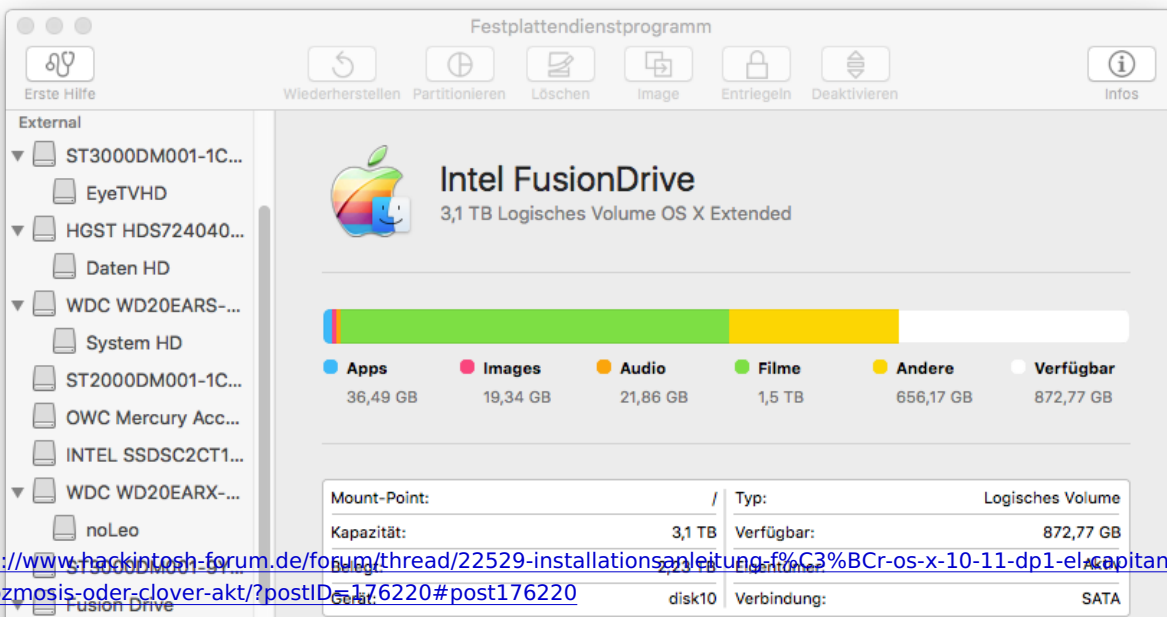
Festplattendienstprogramm

Erste Hilfe
Wiederherstellen
Partitionieren
Löschen
Image
Entriegeln
Deaktivieren
Infos

External
ST3000DM001-1C...
EyeTVHD
HGST HDS724040...
Daten HD
WDC WD20EARS-...
System HD
ST2000DM001-1C...
OWC Mercury Acc...
INTEL SSDSC2CT1...
WDC WD20EARX-...
noLeo
ST3000DM001-9Y...
Fusion Drive

Intel FusionDrive
3,1 TB Logisches Volume OS X Extended

Apps
36,49 GB
Images
19,34 GB
Audio
21,86 GB
Filme
1,5 TB
Andere
656,17 GB
Verfügbar
872,77 GB

| Mount-Point: | / | Typ: | Logisches Volume |
|---|---|---|---|
| Kapazität: | 3,1 TB | Verfügbar: | 872,77 GB |
| Belegt: | 2,23 TB | Eigentümer: | Aktiv |
| Gerät: | disk10 | Verbindung: | SATA |

://www.hackintosh-forum.de/forum/thread/22529-installationsanleitung-f%C3%BCr-os-x-10-11-dp1-el-capitan
zmosis-oder-clover-akt/?postID=176220#post176220